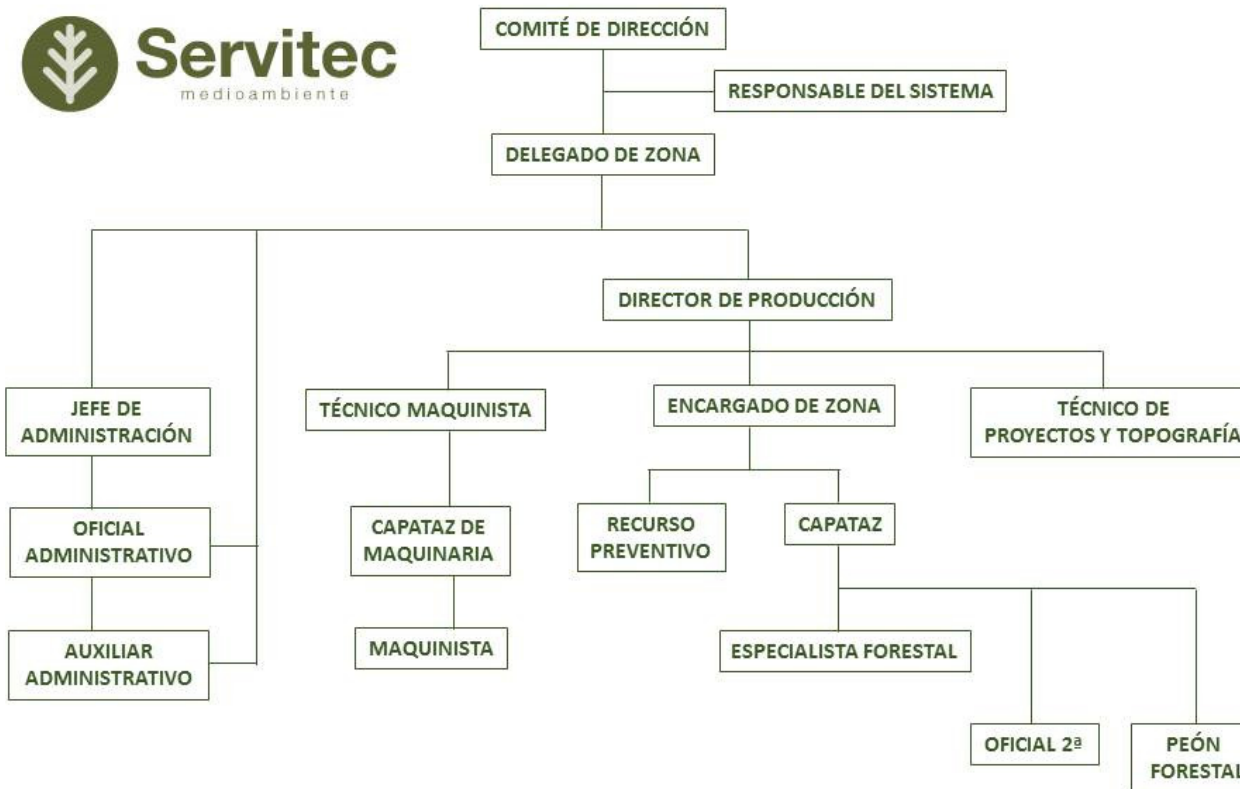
Servitec
medioambiente

COMITÉ DE DIRECCIÓN

RESPONSABLE DEL SISTEMA

DELEGADO DE ZONA

DIRECTOR DE PRODUCCIÓN

JEFE DE ADMINISTRACIÓN

TÉCNICO MAQUINISTA

ENCARGADO DE ZONA

TÉCNICO DE PROYECTOS Y TOPOGRAFÍA

OFICIAL ADMINISTRATIVO

CAPATAZ DE MAQUINARIA

RECURSO PREVENTIVO

CAPATAZ

AUXILIAR ADMINISTRATIVO

MAQUINISTA

ESPECIALISTA FORESTAL

OFICIAL 2ª

PEÓN FORESTAL